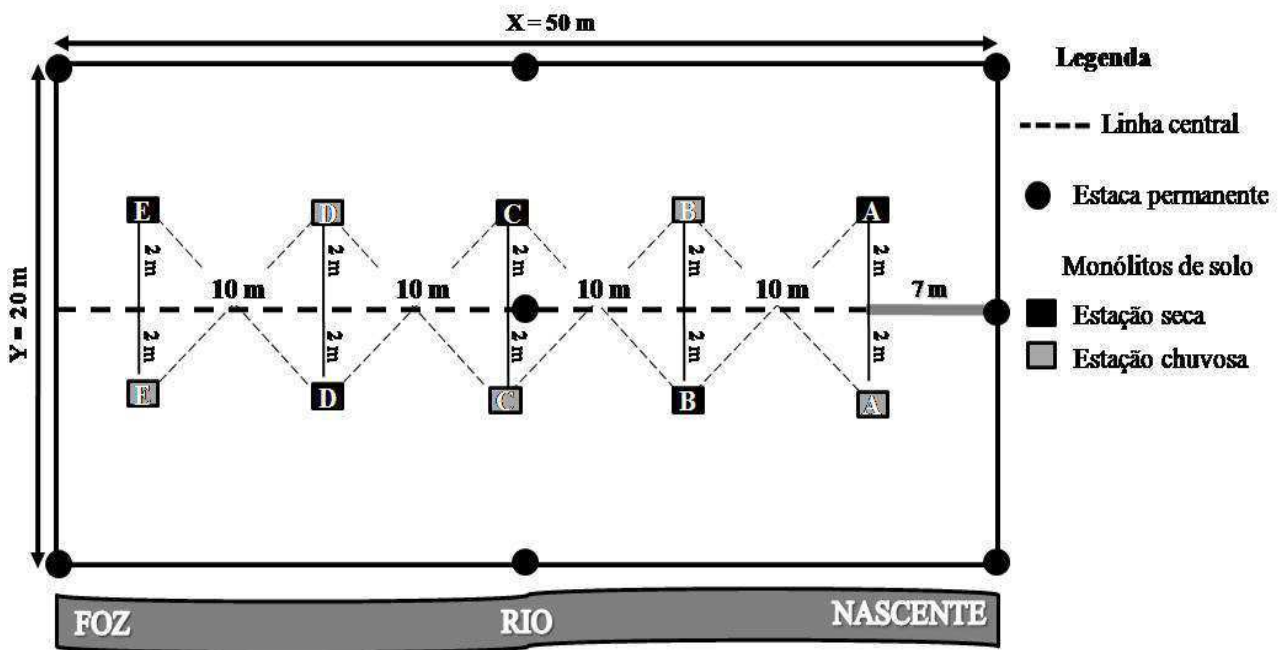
X = 50 m

Y = 20 m

E D C B A

2 m 2 m 2 m 2 m 2 m

10 m 10 m 10 m 10 m 7 m

2 m 2 m 2 m 2 m 2 m

E D C B A

FOZ RIO NASCENTE

Legenda

Linha central

Estaca permanente

Monólitos de solo

Estação seca

Estação chuvosa